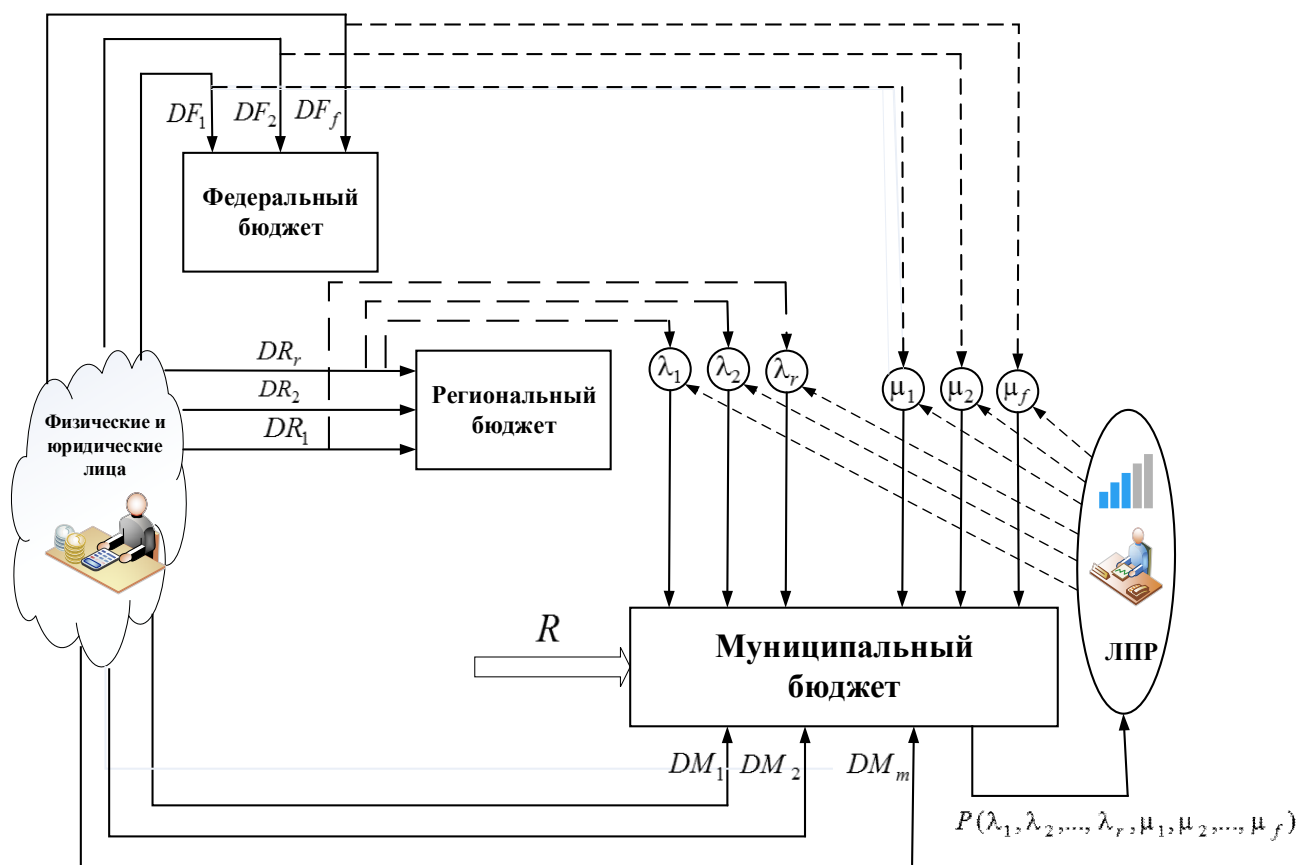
$DF_1$ $DF_2$ $DF_f$

Федеральный бюджет

$DR_r$
$DR_2$
$DR_1$

Региональный бюджет

$\lambda_1$ $\lambda_2$ $\lambda_r$ $\mu_1$ $\mu_2$ $\mu_f$

Физические и юридические лица

$R$

Муниципальный бюджет

ЛПР

$DM_1$ $DM_2$ $DM_m$

$P(\lambda_1, \lambda_2, ..., \lambda_r, \mu_1, \mu_2, ..., \mu_f)$